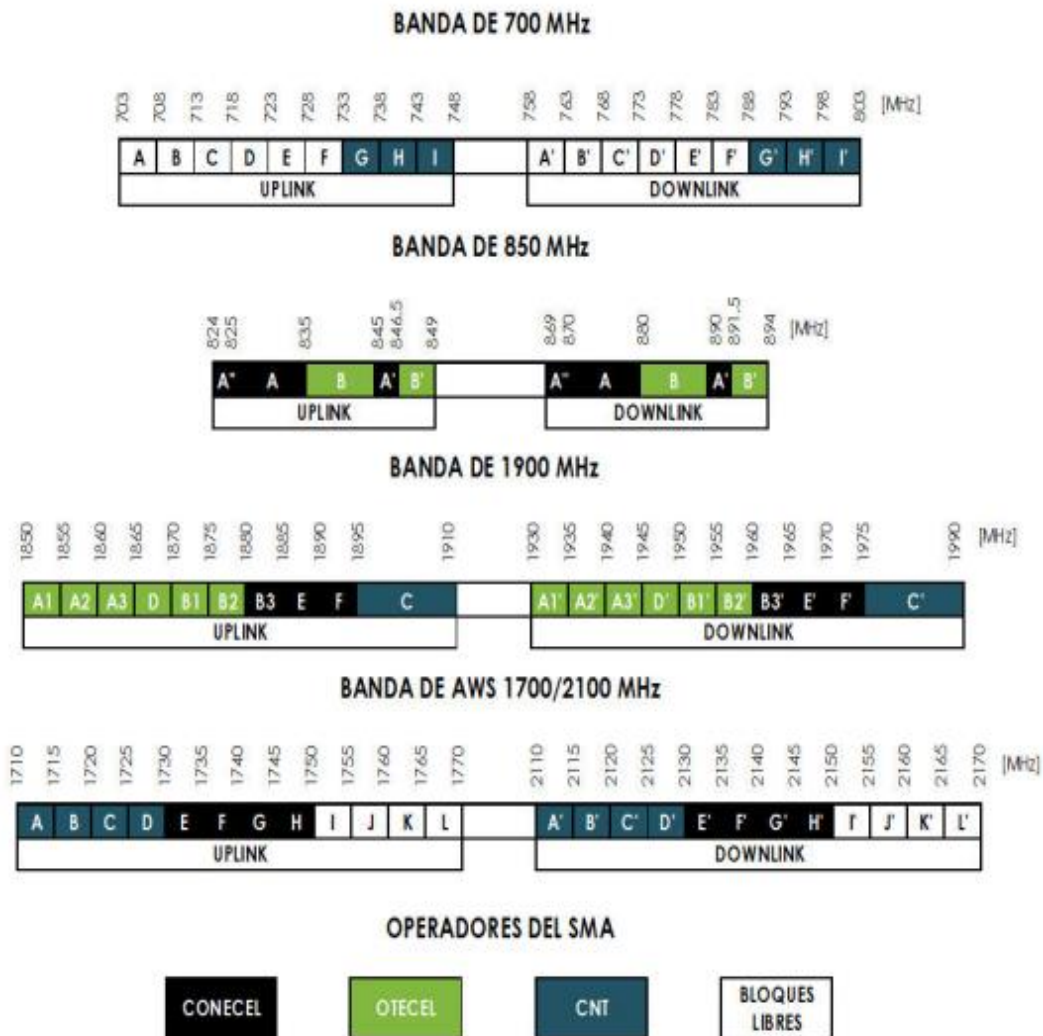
BANDA DE 700 MHz

703 708 713 718 723 728 733 738 743 748 758 763 768 773 778 783 788 793 798 803 [MHz]

A B C D E F G H I A' B' C' D' E' F' G' H' I'

UPLINK DOWNLINK

BANDA DE 850 MHz

824 825 835 845 846,5 849 869 870 880 890 891,5 894 [MHz]

A" A B A' B' A" A B A' B'

UPLINK DOWNLINK

BANDA DE 1900 MHz

1850 1855 1860 1865 1870 1875 1880 1885 1890 1895 1910 1930 1935 1940 1945 1950 1955 1960 1965 1970 1975 1990 [MHz]

A1 A2 A3 D B1 B2 B3 E F C A1' A2' A3' D' B1' B2' B3' E' F' C'

UPLINK DOWNLINK

BANDA DE AWS 1700/2100 MHz

1710 1715 1720 1725 1730 1735 1740 1745 1750 1755 1760 1765 1770 2110 2115 2120 2125 2130 2135 2140 2145 2150 2155 2160 2165 2170 [MHz]

A B C D E F G H I J K L A' B' C' D' E' F' G' H' I' J' K' L'

UPLINK DOWNLINK

OPERADORES DEL SMA

CONECEL OTECEL CNT BLOQUES LIBRES